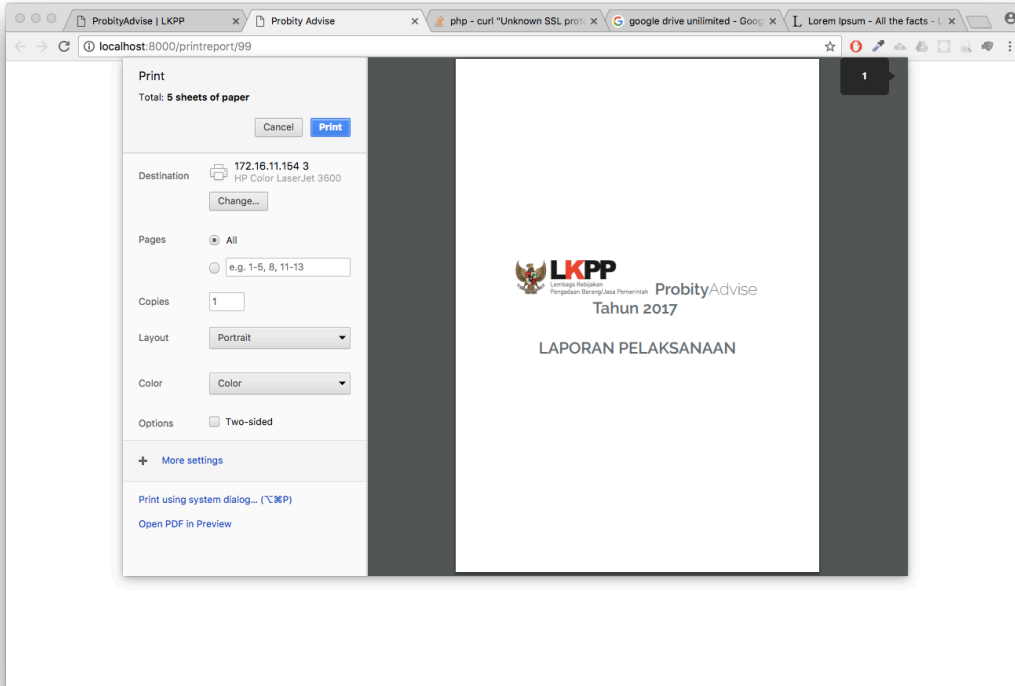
ProbityAdvise | LKPP
Probity Advise
php - curl "Unknown SSL proto
google drive unlimited - Goog
Lorem Ipsum - All the facts - L

localhost:8000/printreport/99

Print
Total: 5 sheets of paper
Cancel
Print

Destination
172.16.11.154 3
HP Color LaserJet 3600
Change...

Pages
All
e.g. 1-5, 8, 11-13

Copies
1

Layout
Portrait

Color
Color

Options
Two-sided

More settings

Print using system dialog... (⌥⌘P)
Open PDF in Preview

1

LKPP
Lembaga Kebijakan Pengadaan Barang/Jasa Pemerintah
ProbityAdvise
Tahun 2017

LAPORAN PELAKSANAAN